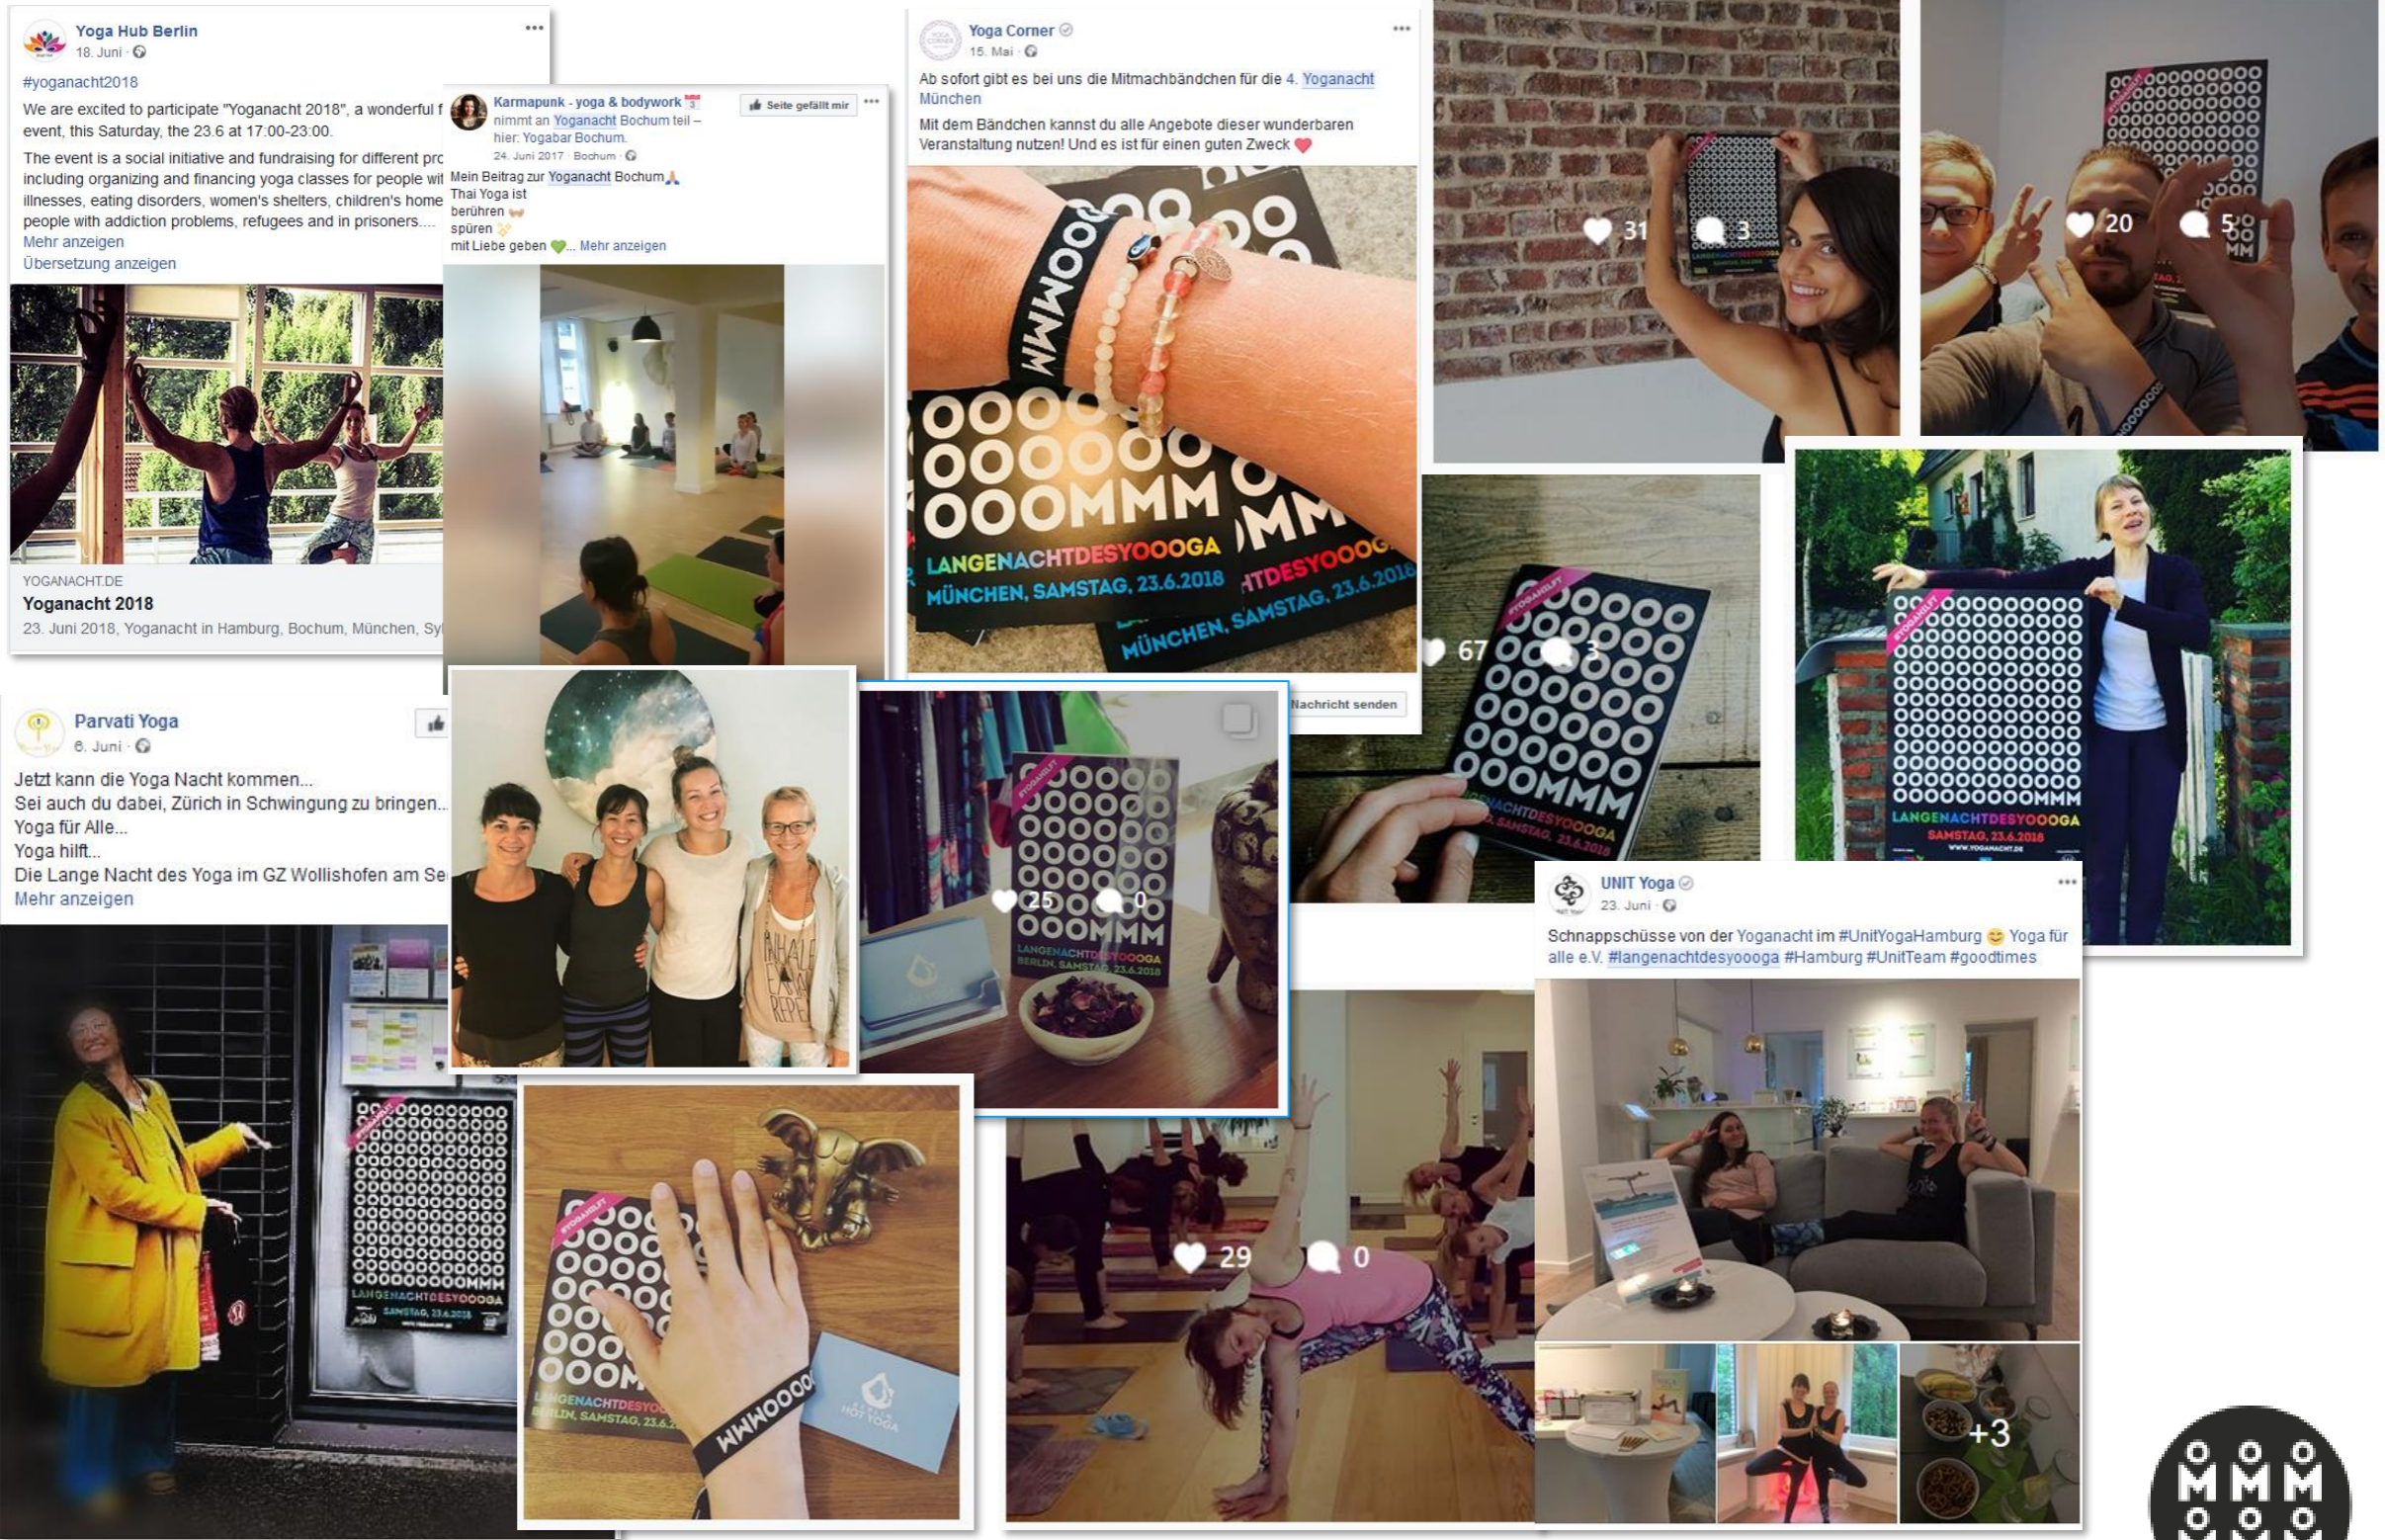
Yoga Hub Berlin
18. Juni ·

#yoganacht2018

We are excited to participate "Yoganacht 2018", a wonderful f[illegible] event, this Saturday, the 23.6 at 17:00-23:00.

The event is a social initiative and fundraising for different pro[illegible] including organizing and financing yoga classes for people wi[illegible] illnesses, eating disorders, women's shelters, children's home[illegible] people with addiction problems, refugees and in prisoners....
Mehr anzeigen
Übersetzung anzeigen

YOGANACHT.DE
Yoganacht 2018
23. Juni 2018, Yoganacht in Hamburg, Bochum, München, Sy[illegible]

Karmapunk - yoga & bodywork nimmt an Yoganacht Bochum teil – hier: Yogabar Bochum.
24. Juni 2017 · Bochum ·
Seite gefällt mir
Mein Beitrag zur Yoganacht Bochum
Thai Yoga ist
berühren
spüren
mit Liebe geben ... Mehr anzeigen

Yoga Corner
15. Mai ·
Ab sofort gibt es bei uns die Mitmachbändchen für die 4. Yoganacht München
Mit dem Bändchen kannst du alle Angebote dieser wunderbaren Veranstaltung nutzen! Und es ist für einen guten Zweck

OOOOMMM
LANGENACHTDESYOOOGA
MÜNCHEN, SAMSTAG, 23.6.2018

31 3
20 5
67 3
Nachricht senden

Parvati Yoga
6. Juni ·
Jetzt kann die Yoga Nacht kommen...
Sei auch du dabei, Zürich in Schwingung zu bringen...
Yoga für Alle...
Yoga hilft...
Die Lange Nacht des Yoga im GZ Wollishofen am Se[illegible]
Mehr anzeigen

25 0
LANGENACHTDESYOOOGA
SAMSTAG, 23.6.2018

UNIT Yoga
23. Juni ·
Schnappschüsse von der Yoganacht im #UnitYogaHamburg Yoga für alle e.V. #langenachtdesyoooga #Hamburg #UnitTeam #goodtimes

LANGENACHTDESYOOOGA
BERLIN, SAMSTAG, 23.6.

29 0
+3